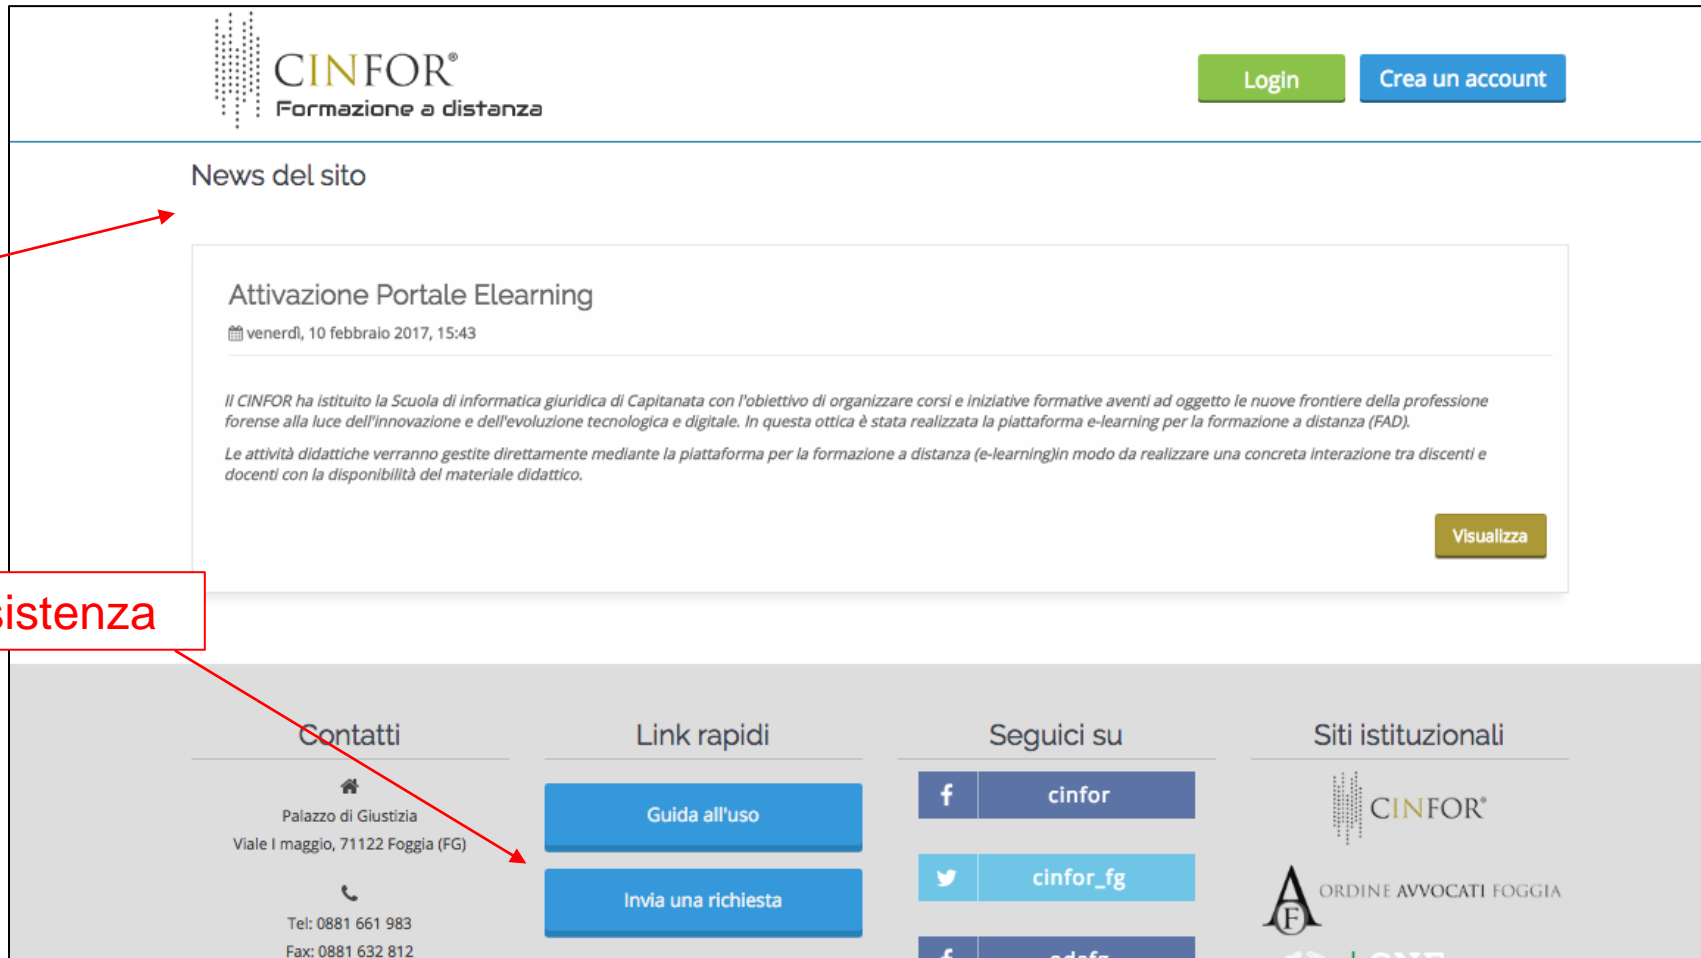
CINFOR®
Formazione a distanza

Login
Crea un account

News del sito

Attivazione Portale Elearning
venerdì, 10 febbraio 2017, 15:43

Il CINFOR ha istituito la Scuola di informatica giuridica di Capitanata con l'obiettivo di organizzare corsi e iniziative formative aventi ad oggetto le nuove frontiere della professione forense alla luce dell'innovazione e dell'evoluzione tecnologica e digitale. In questa ottica è stata realizzata la piattaforma e-learning per la formazione a distanza (FAD).

Le attività didattiche verranno gestite direttamente mediante la piattaforma per la formazione a distanza (e-learning)in modo da realizzare una concreta interazione tra discenti e docenti con la disponibilità del materiale didattico.

Visualizza

sistenza

Contatti
Palazzo di Giustizia
Viale I maggio, 71122 Foggia (FG)
Tel: 0881 661 983
Fax: 0881 632 812

Link rapidi
Guida all'uso
Invia una richiesta

Seguici su
cinfor
cinfor_fg
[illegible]

Siti istituzionali
CINFOR®
ORDINE AVVOCATI FOGGIA
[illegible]